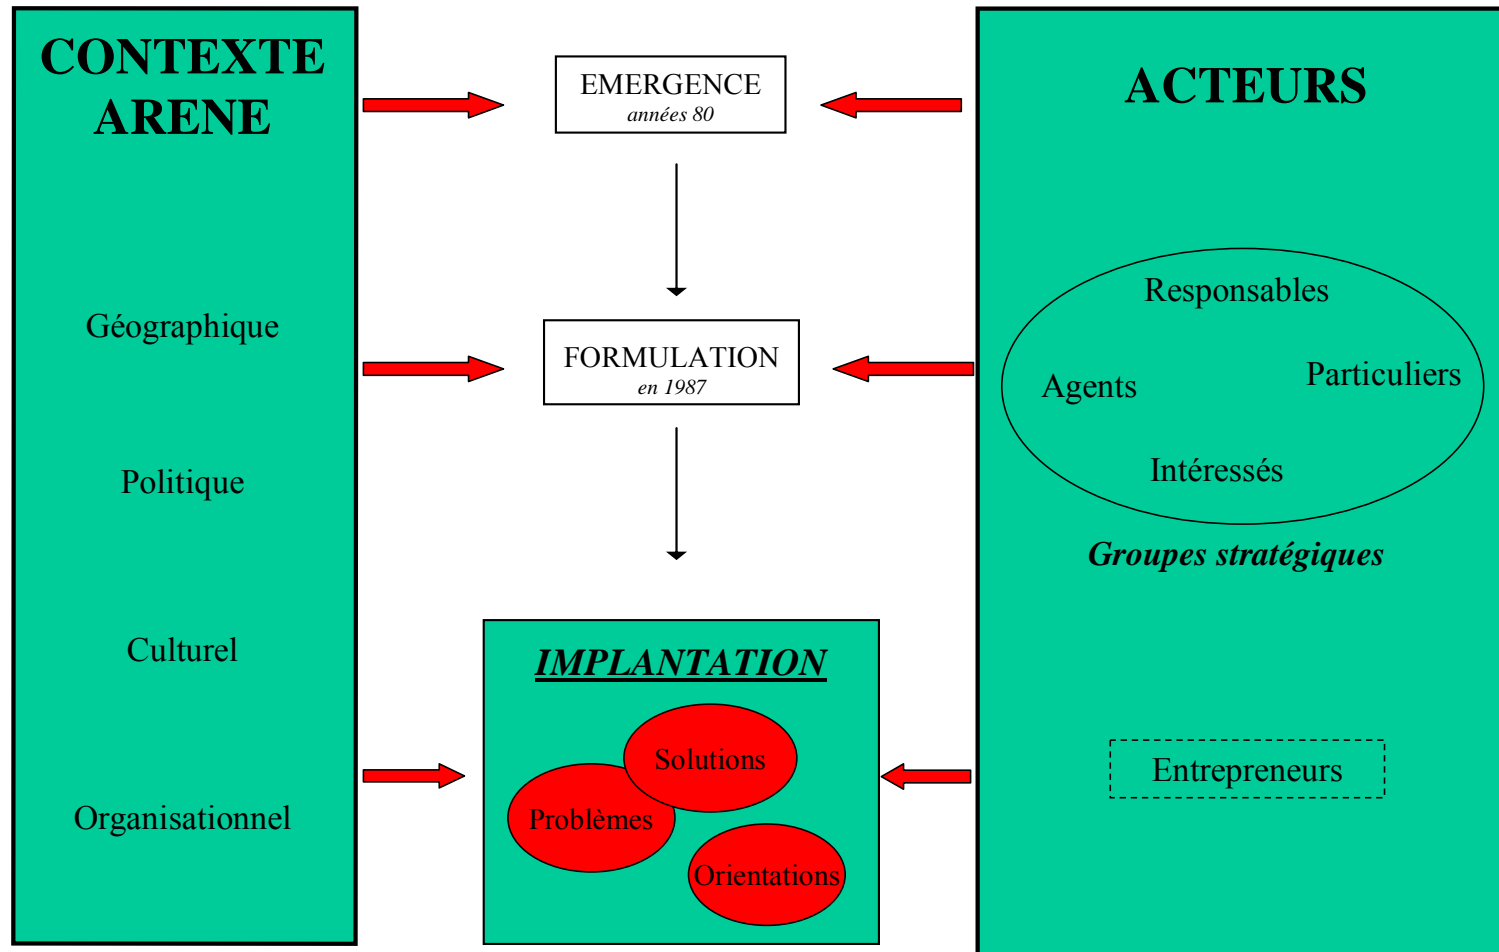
CONTEXTE ARENE

Géographique

Politique

Culturel

Organisationnel

EMERGENCE
*années 80*

FORMULATION
*en 1987*

***IMPLANTATION***

Solutions

Problèmes

Orientations

ACTEURS

Responsables

Agents

Particuliers

Intéressés

***Groupes stratégiques***

Entrepreneurs